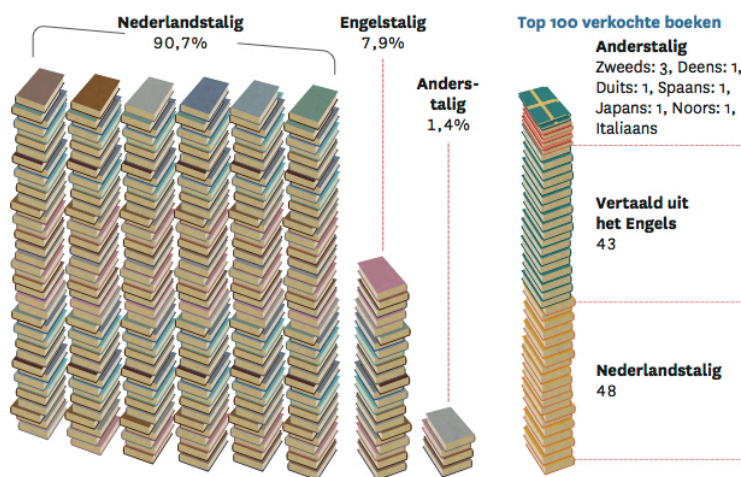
Nederlandstalig
90,7%

Engelstalig
7,9%

Anderstalig
1,4%

Top 100 verkochte boeken

Anderstalig
Zweeds: 3, Deens: 1, Duits: 1, Spaans: 1, Japans: 1, Noors: 1, Italiaans

Vertaald uit het Engels
43

Nederlandstalig
48